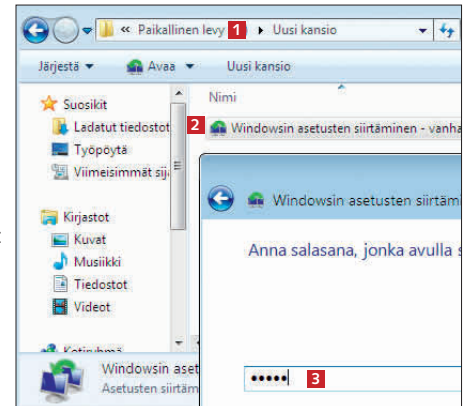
« Paikallinen levy 1 ▸ Uusi kansio

Järjestä ▾ Avaa ▾ Uusi kansio

Nimi

Suosikit
Ladatut tiedostot
Työpöytä
Viimeisimmät sij

Kirjastot
Kuvat
Musiikki
Tiedostot
Videot

Kotiryhmä

2 Windowsin asetusten siirtäminen - vanha

Windowsin asetusten siirtäminen

Anna salasana, jonka avulla s

••••• 3

Windowsin aset
Asetusten siirtämin